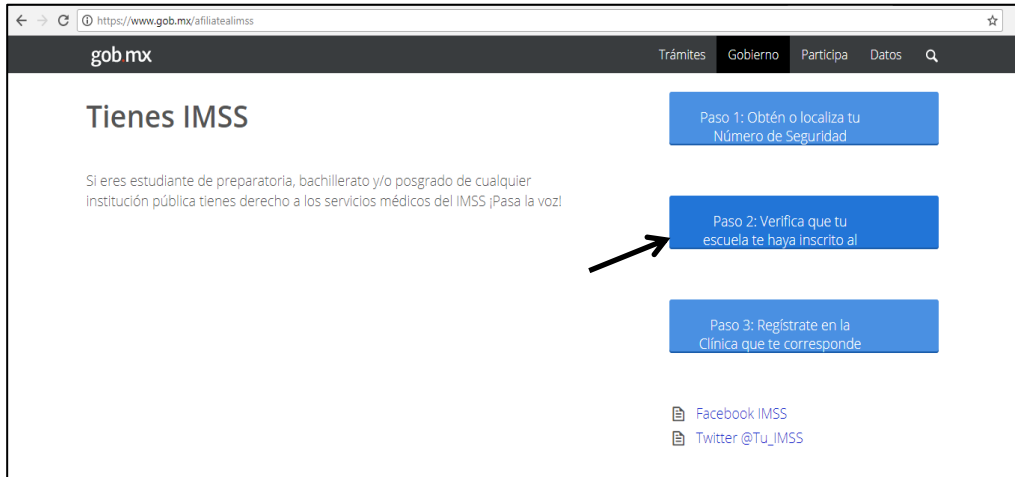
https://www.gob.mx/afiliatealimss

gob.mx

Trámites Gobierno Participa Datos

Tienes IMSS

Si eres estudiante de preparatoria, bachillerato y/o posgrado de cualquier institución pública tienes derecho a los servicios médicos del IMSS ¡Pasa la voz!

Paso 1: Obtén o localiza tu Número de Seguridad

Paso 2: Verifica que tu escuela te haya inscrito al

Paso 3: Regístrate en la Clínica que te corresponde

Facebook IMSS

Twitter @Tu_IMSS